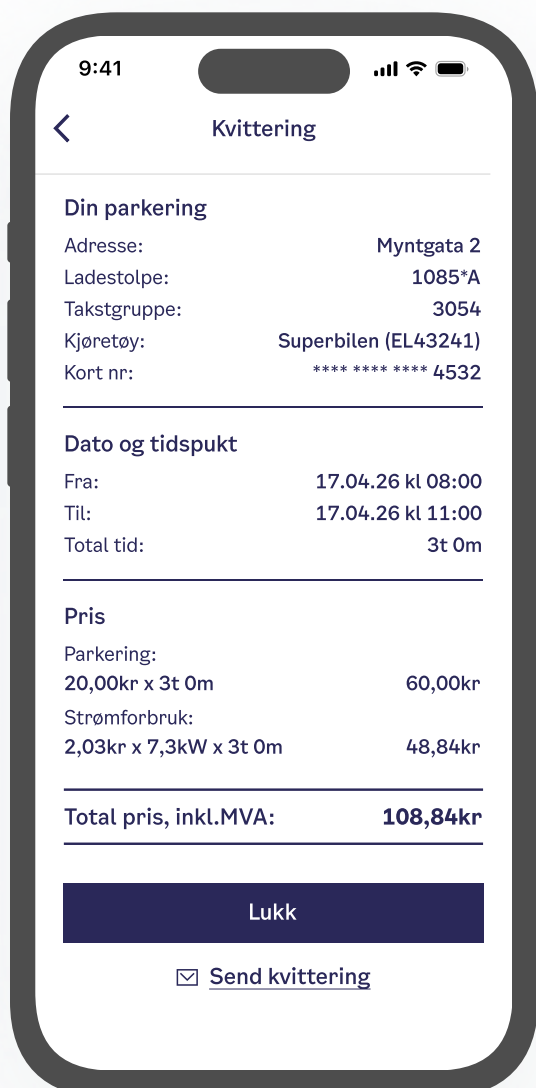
9:41

Kvittering

Din parkering

Adresse: Myntgata 2
Ladestolpe: 1085*A
Takstgruppe: 3054
Kjøretøy: Superbilen (EL43241)
Kort nr: **** **** **** 4532

Dato og tidspukt

Fra: 17.04.26 kl 08:00
Til: 17.04.26 kl 11:00
Total tid: 3t 0m

Pris

Parkering:
20,00kr x 3t 0m 60,00kr
Strømforbruk:
2,03kr x 7,3kW x 3t 0m 48,84kr

Total pris, inkl.MVA: 108,84kr

Lukk

Send kvittering